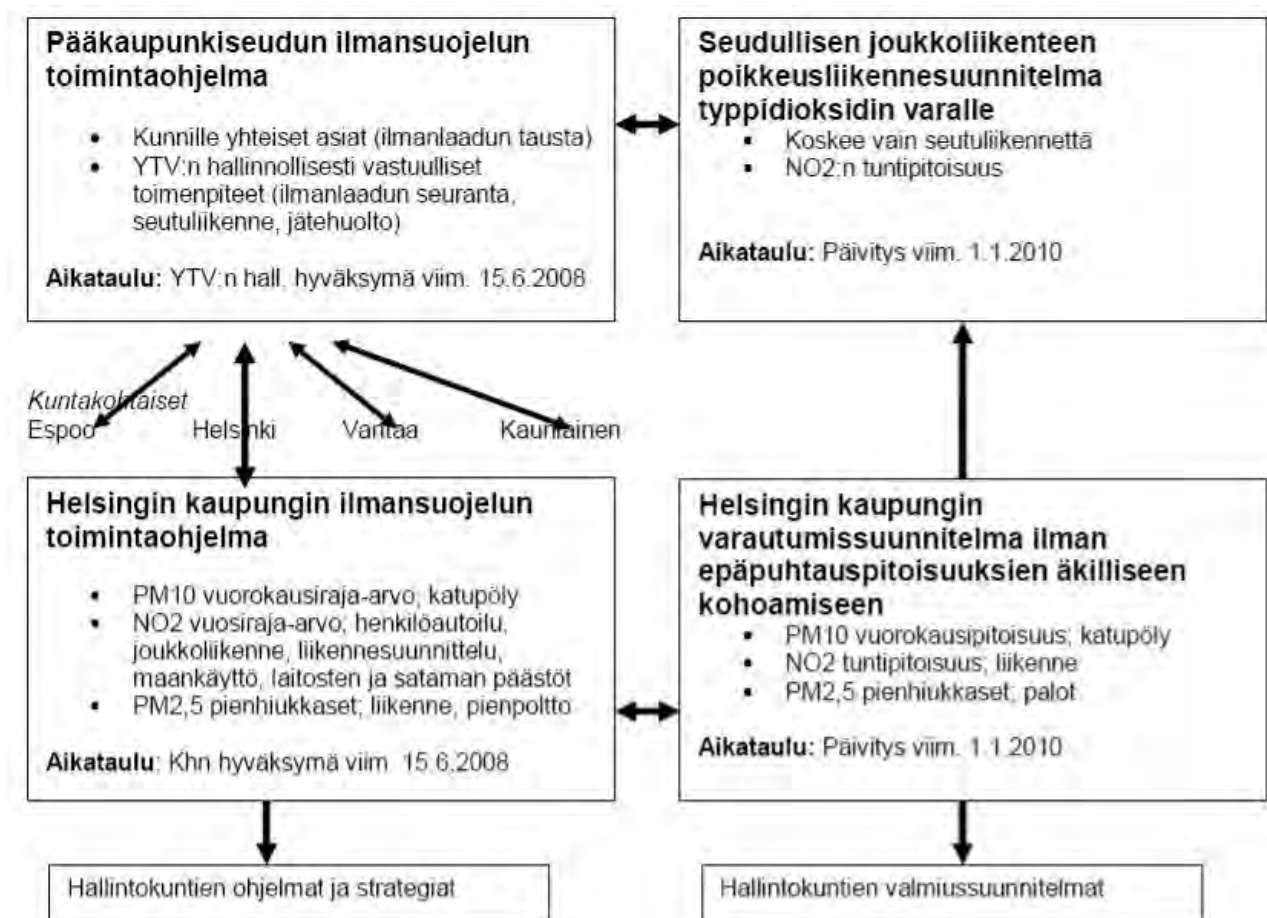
Pääkaupunkiseudun ilmansuojelun toimintaohjelma

- Kunnille yhteiset asiat (ilmanlaadun tausta)
- YTV:n hallinnollisesti vastuulliset toimenpiteet (ilmanlaadun seuranta, seutuliikenne, jätehuolto)

Aikataulu: YTV:n hall. hyväksymä viim. 15.6.2008

Seudullisen joukkoliikenteen poikkeusliikennesuunnitelma typpidioksidin varalle

- Koskee vain seutuliikennettä
- NO2:n tuntipitoisuus

Aikataulu: Päivitys viim. 1.1.2010

Kuntakohtaiset
Espoo Helsinki Vantaa Kauniainen

Helsingin kaupungin ilmansuojelun toimintaohjelma

- PM10 vuorokausiraja-arvo; katupöly
- NO2 vuosiraja-arvo; henkilöautoilu, joukkoliikenne, liikennesuunnittelu, maankäyttö, laitosten ja sataman päästöt
- PM2,5 pienhiukkaset; liikenne, pienpoltto

Aikataulu: Khn hyväksymä viim. 15.6.2008

Helsingin kaupungin varautumissuunnitelma ilman epäpuhtauspitoisuuksien äkilliseen kohoamiseen

- PM10 vuorokausipitoisuus; katupöly
- NO2 tuntipitoisuus; liikenne
- PM2,5 pienhiukkaset; palot

Aikataulu: Päivitys viim. 1.1.2010

Hallintokuntien ohjelmat ja strategiat

Hallintokuntien valmiussuunnitelmat